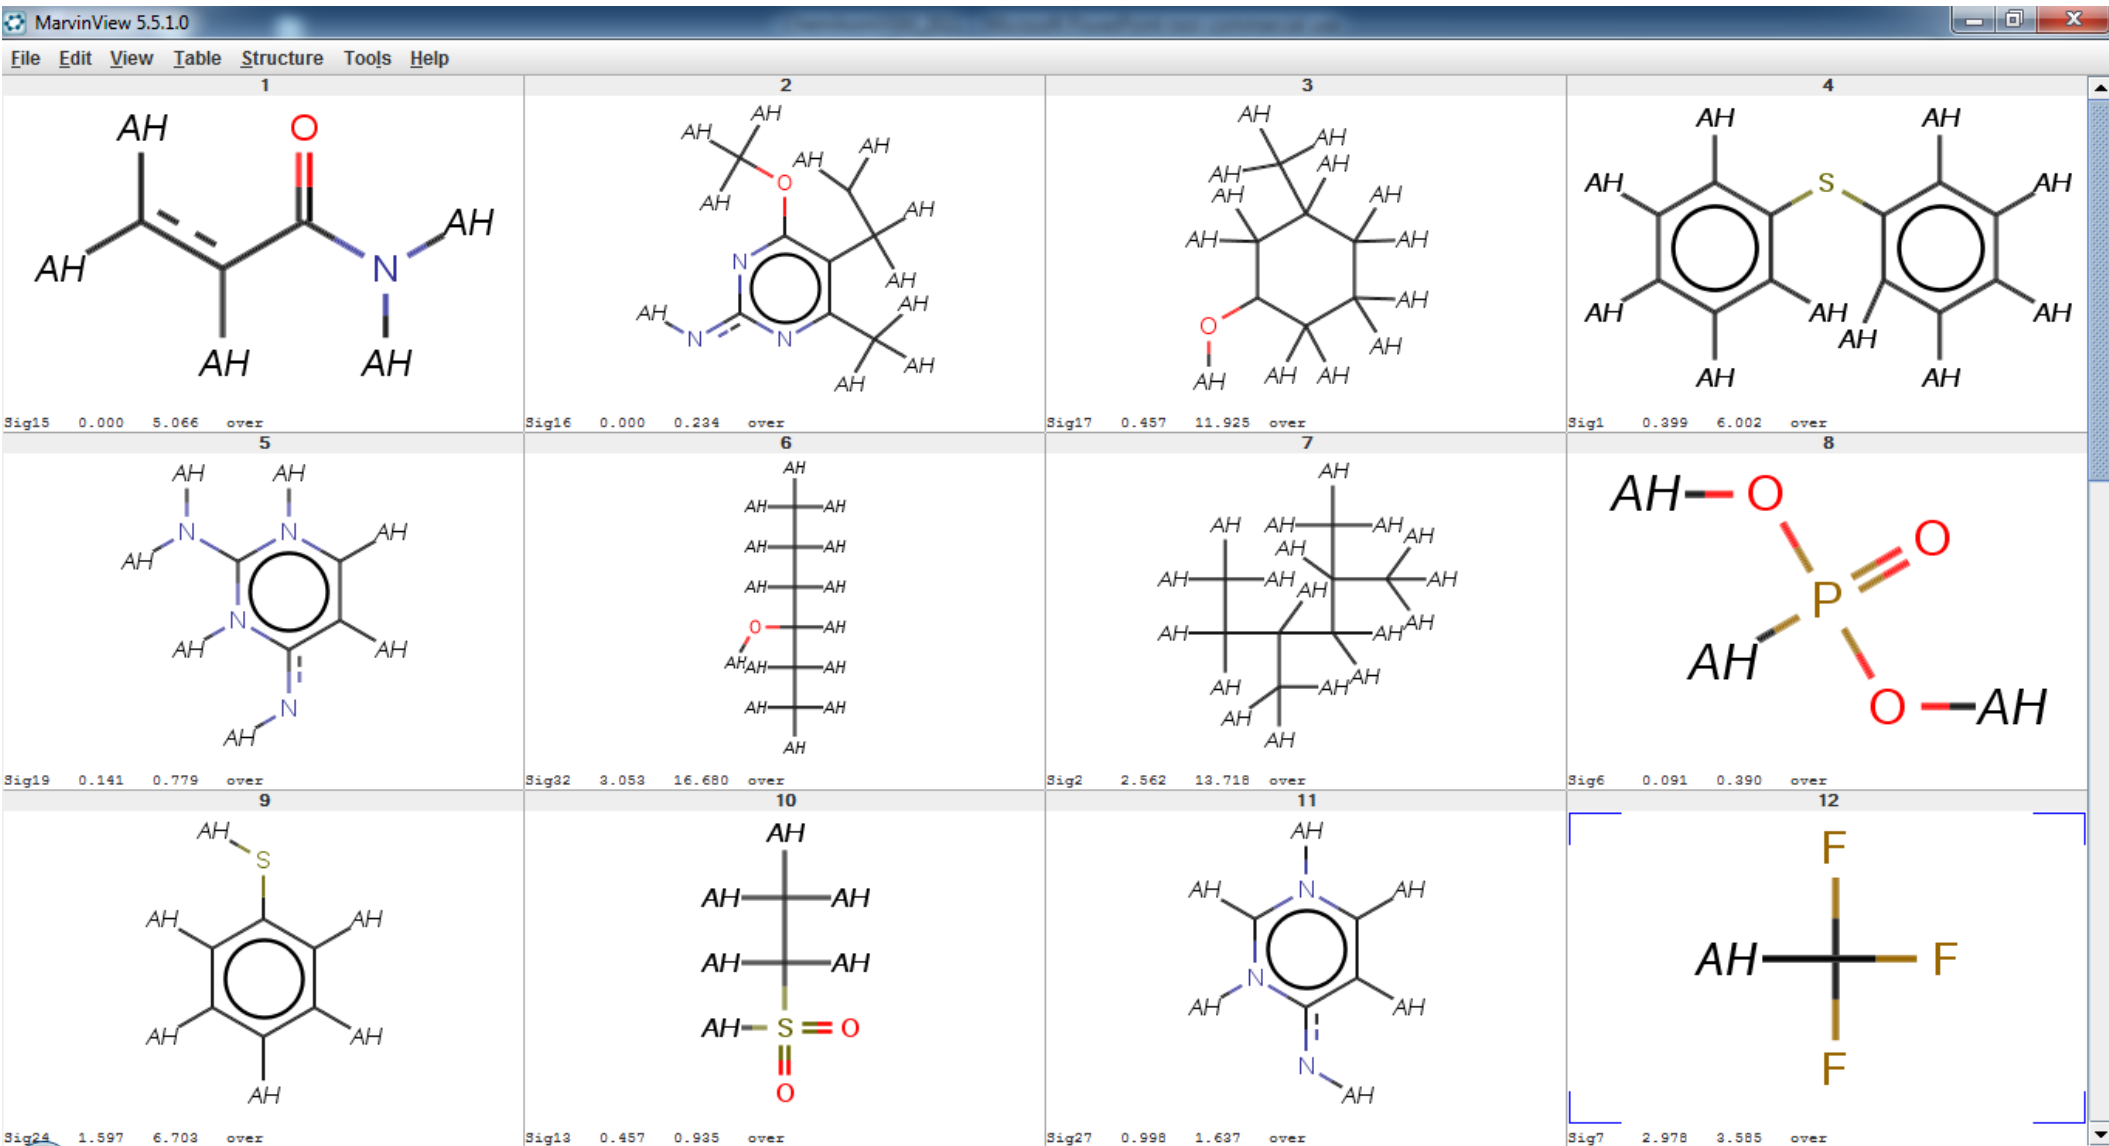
MarvinView 5.5.1.0

File Edit View Table Structure Tools Help

1
AH O AH N AH AH AH
Sig15 0.000 5.066 over

2
AH AH AH O AH AH AH N AH N N AH AH AH AH
Sig16 0.000 0.234 over

3
AH AH AH AH AH AH AH AH AH O AH AH AH AH AH
Sig17 0.457 11.925 over

4
AH AH AH S AH AH AH AH AH AH AH
Sig1 0.399 6.002 over

5
AH AH N N AH AH N AH AH N AH
Sig19 0.141 0.779 over

6
AH AH AH AH AH AH AH O AH AH AH AH AH AH AH AH
Sig32 3.053 16.680 over

7
AH AH AH AH AH AH AH AH AH AH AH AH AH AH AH AH AH AH AH
Sig2 2.562 13.718 over

8
AH O O P AH O AH
Sig6 0.091 0.390 over

9
AH S AH AH AH AH AH
Sig24 1.597 6.703 over

10
AH AH AH AH AH AH S O O
Sig13 0.457 0.935 over

11
AH AH N AH N AH AH N AH
Sig27 0.998 1.637 over

12
F AH F F
Sig7 2.978 3.585 over